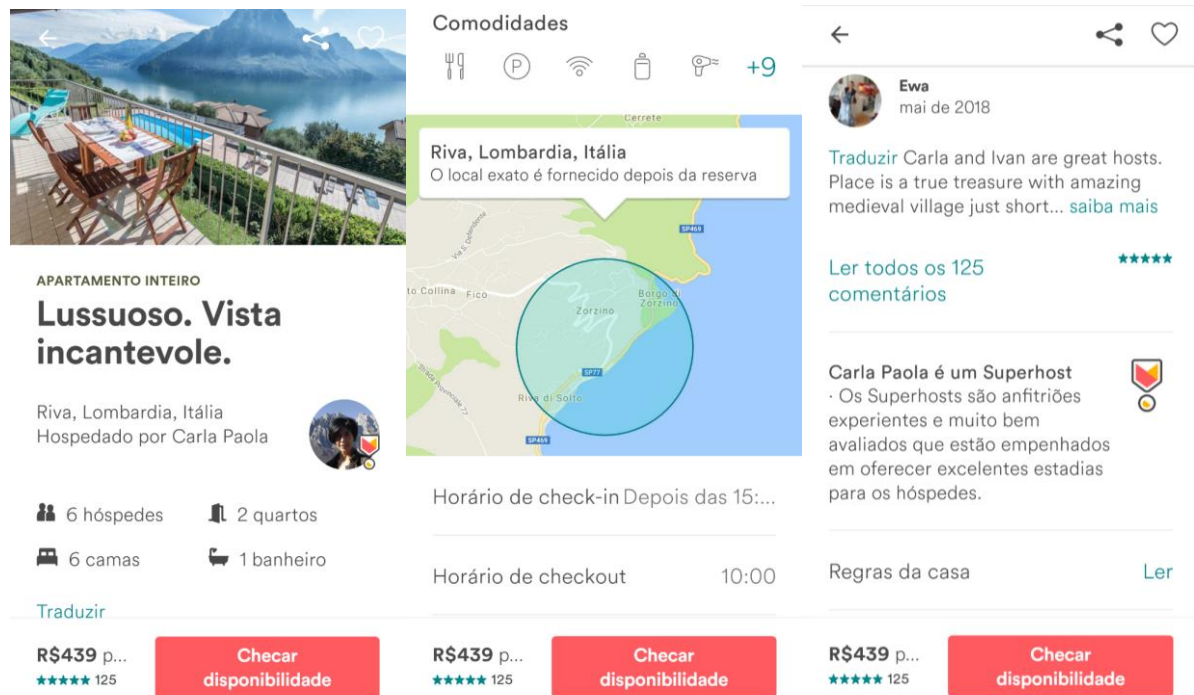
APARTAMENTO INTEIRO

Lussuoso. Vista incantevole.

Riva, Lombardia, Itália
Hospedado por Carla Paola

6 hóspedes
2 quartos
6 camas
1 banheiro

Traduzir

R$439 p...
★★★★★ 125

Checar disponibilidade

Comodidades

+9

Cerrete

Riva, Lombardia, Itália
O local exato é fornecido depois da reserva

SP469

Collina
Fico
Zorzino
Borgo di Zorzino
SP77
Riva di Solto
SP469

Horário de check-in Depois das 15:...

Horário de checkout 10:00

R$439 p...
★★★★★ 125

Checar disponibilidade

Ewa
mai de 2018

Traduzir Carla and Ivan are great hosts. Place is a true treasure with amazing medieval village just short... saiba mais

★★★★★

Ler todos os 125 comentários

Carla Paola é um Superhost
· Os Superhosts são anfitriões experientes e muito bem avaliados que estão empenhados em oferecer excelentes estadias para os hóspedes.

Regras da casa
Ler

R$439 p...
★★★★★ 125

Checar disponibilidade